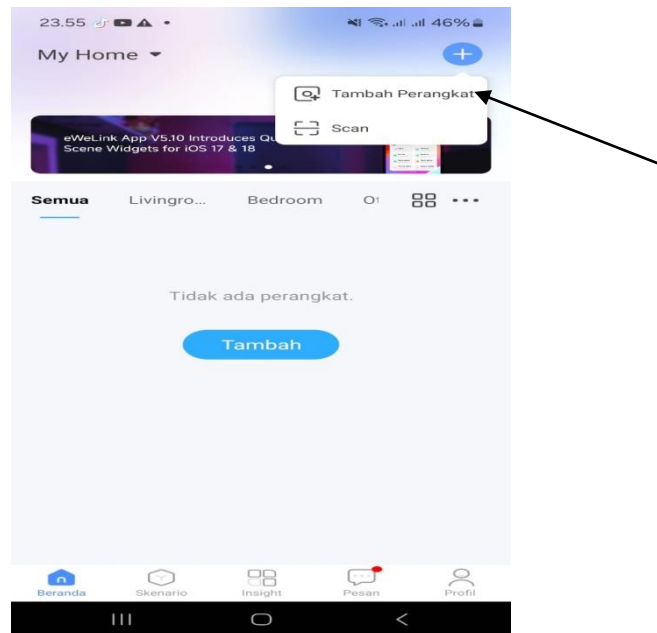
23.55 46%

My Home

Tambah Perangkat

Scan

eWeLink App V5.10 Introduces Qu
Scene Widgets for iOS 17 & 18

Semua Livingro... Bedroom O

Tidak ada perangkat.

Tambah

Beranda Skenario Insight Pesan Profil